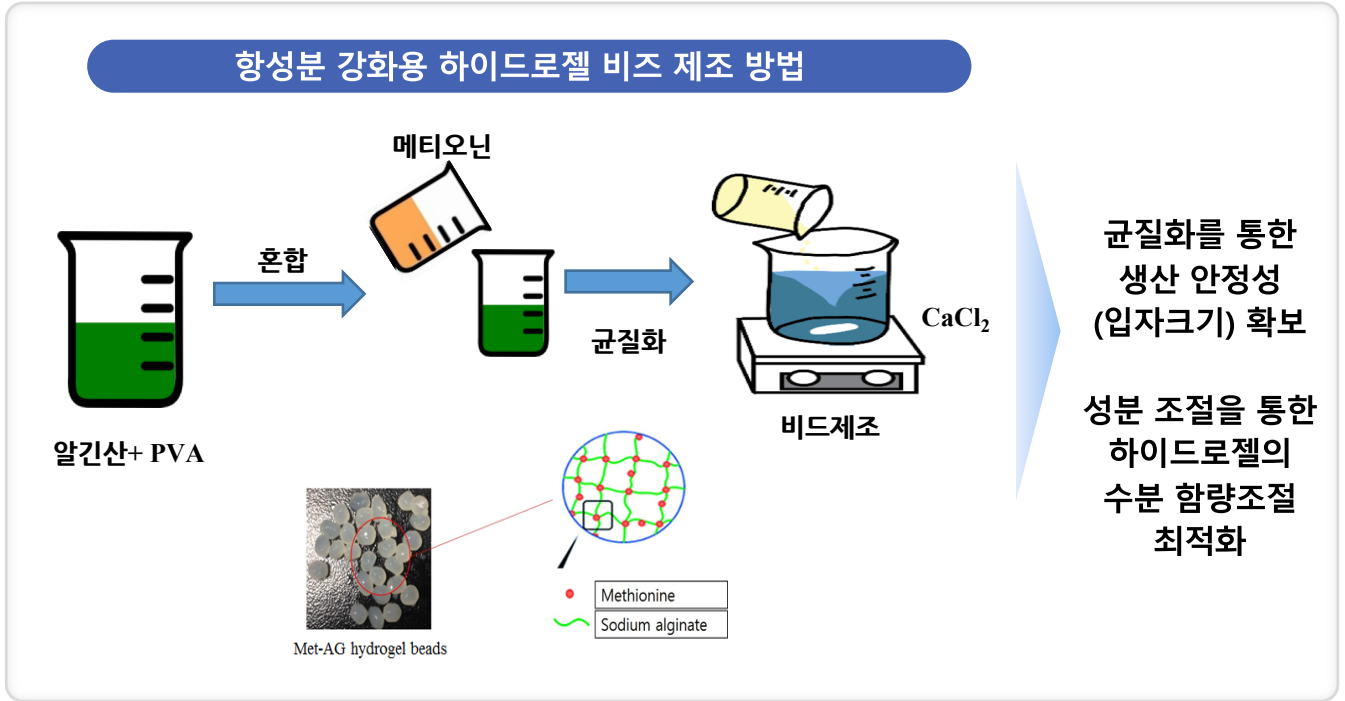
항성분 강화용 하이드로젤 비즈 제조 방법

메티오닌

혼합

균질화

$CaCl_2$

알긴산+ PVA

비드제조

Met-AG hydrogel beads

Methionine

Sodium alginate

균질화를 통한 생산 안정성 (입자크기) 확보

성분 조절을 통한 하이드로젤의 수분 함량조절 최적화